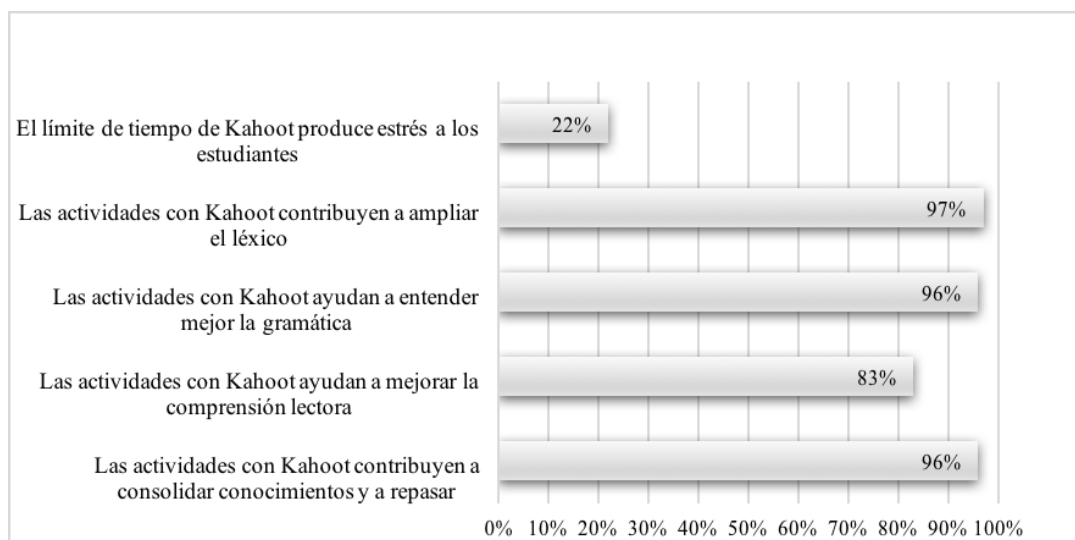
El límite de tiempo de Kahoot produce estrés a los estudiantes
22%

Las actividades con Kahoot contribuyen a ampliar el léxico
97%

Las actividades con Kahoot ayudan a entender mejor la gramática
96%

Las actividades con Kahoot ayudan a mejorar la comprensión lectora
83%

Las actividades con Kahoot contribuyen a consolidar conocimientos y a repasar
96%

0% 10% 20% 30% 40% 50% 60% 70% 80% 90% 100%